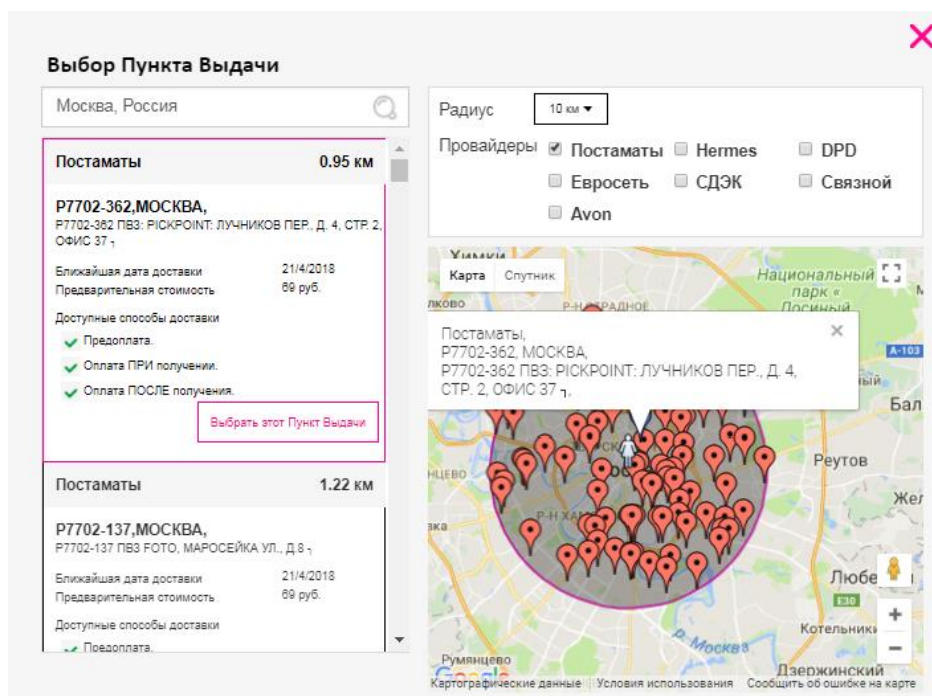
×

Выбор Пункта Выдачи

Москва, Россия

Постаматы 0.95 км

P7702-362,МОСКВА,
P7702-362 ПВЗ: PICKPOINT: ЛУЧНИКОВ ПЕР., Д. 4, СТР. 2, ОФИС 37 ₇

Ближайшая дата доставки 21/4/2018
Предварительная стоимость 69 руб.

Доступные способы доставки
Предоплата.
Оплата ПРИ получении.
Оплата ПОСЛЕ получения.

Выбрать этот Пункт Выдачи

Постаматы 1.22 км

P7702-137,МОСКВА,
P7702-137 ПВЗ FOTO, МАРОСЕЙКА УЛ., Д.8 ₇

Ближайшая дата доставки 21/4/2018
Предварительная стоимость 69 руб.

Доступные способы доставки
Предоплата.

Радиус 10 км ▾

Провайдеры Постаматы Hermes DPD Евросеть СДЭК Связной Avon

Карта Спутник

Химки
Национальный парк « Лосиный
лково
Р-Н ОТРАДНОЕ
A-103
Бал
Реутов
Жел
Люберц
E30
Котельники
Москва
Румянцево
Дзержинский

Постаматы,
P7702-362, МОСКВА,
P7702-362 ПВЗ: PICKPOINT: ЛУЧНИКОВ ПЕР., Д. 4, СТР. 2, ОФИС 37 ₇

Google
Картографические данные Условия использования Сообщить об ошибке на карте